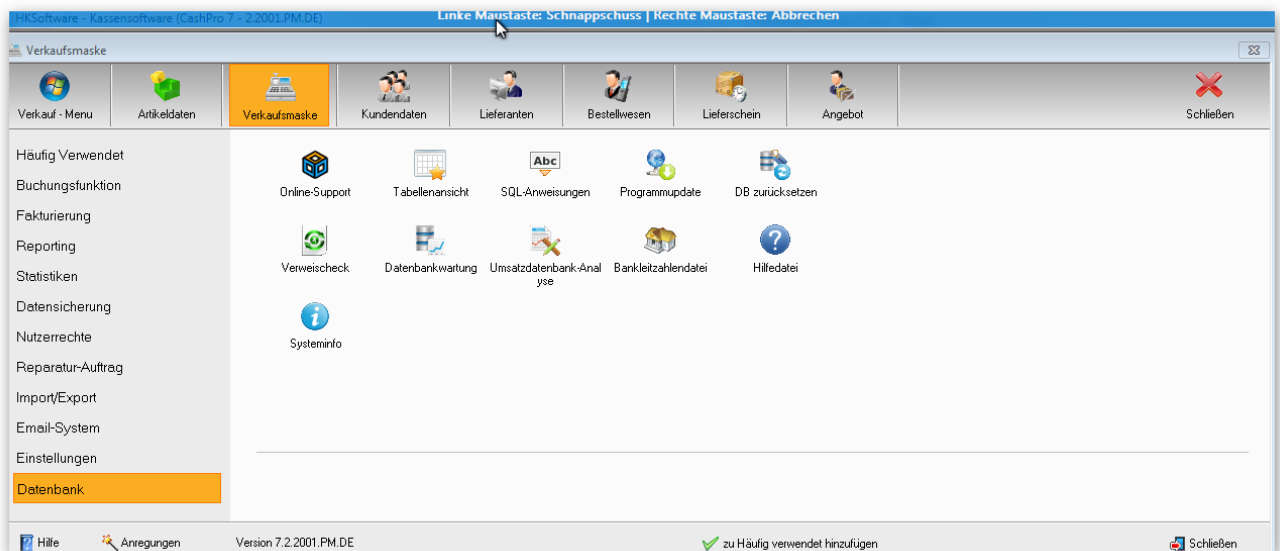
HKSoftware - Kassensoftware (CashPro 7 - 2.2001.PM.DE)
Linke Maustaste: Schnappschuss | Rechte Maustaste: Abbrechen

Verkaufsmaske

Verkauf - Menu
Artikeldaten
Verkaufsmaske
Kundendaten
Lieferanten
Bestellwesen
Lieferschein
Angebot
Schließen

Häufig Verwendet
Buchungsfunktion
Fakturierung
Reporting
Statistiken
Datensicherung
Nutzerrechte
Reparatur-Auftrag
Import/Export
Email-System
Einstellungen
Datenbank

Online-Support
Tabellenansicht
SQL-Anweisungen
Programmupdate
DB zurücksetzen
Verweischeck
Datenbankwartung
Umsatzdatenbank-Analyse
Bankleitzahlendatei
Hilfedatei
Systeminfo

Hilfe
Anregungen
Version 7.2.2001.PM.DE
zu Häufig verwendet hinzufügen
Schließen